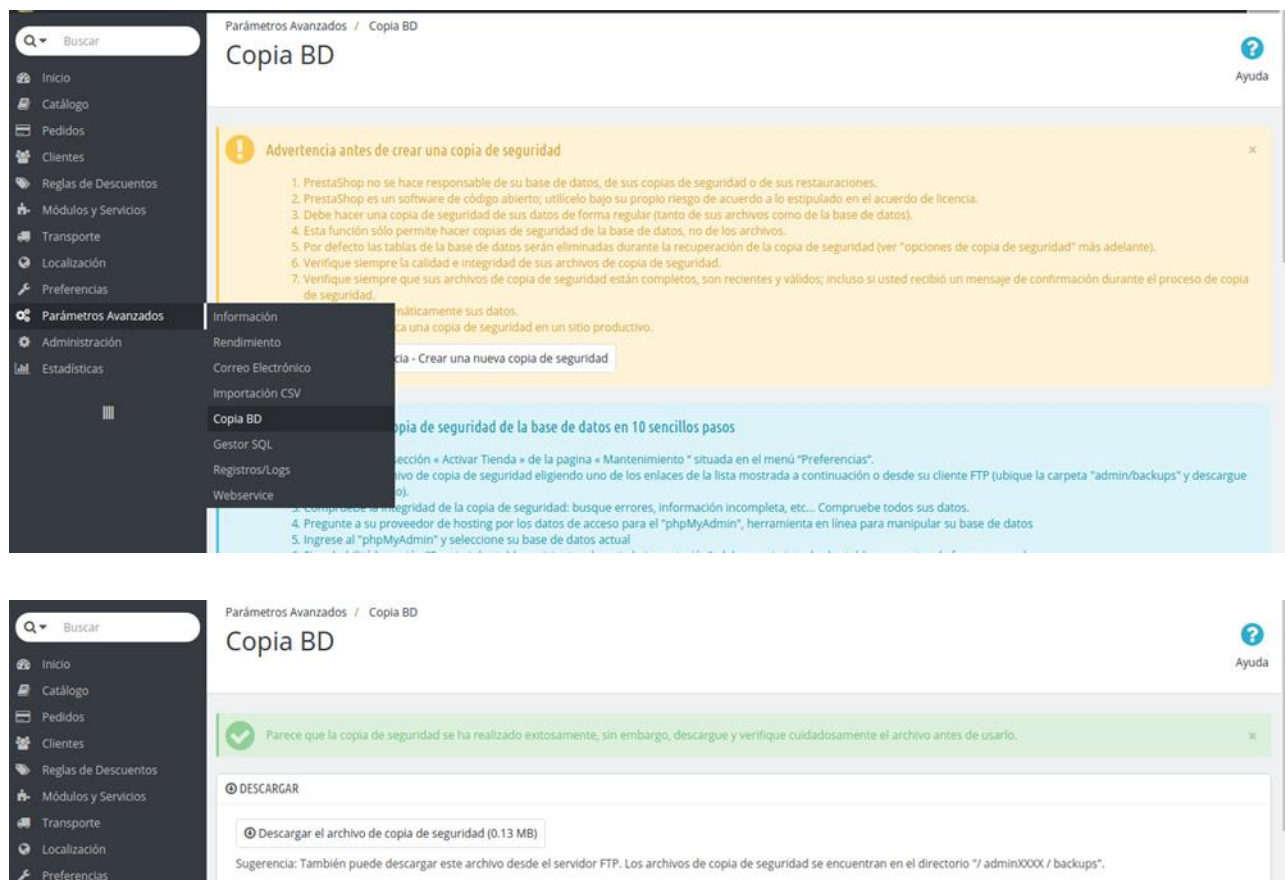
Buscar

Inicio
Catálogo
Pedidos
Clientes
Reglas de Descuentos
Módulos y Servicios
Transporte
Localización
Preferencias
Parámetros Avanzados
Administración
Estadísticas

Información
Rendimiento
Correo Electrónico
Importación CSV
Copia BD
Gestor SQL
Registros/Logs
Webservice

Parámetros Avanzados / Copia BD

Copia BD

Ayuda

Advertencia antes de crear una copia de seguridad

1. PrestaShop no se hace responsable de su base de datos, de sus copias de seguridad o de sus restauraciones.
2. PrestaShop es un software de código abierto; utilícelo bajo su propio riesgo de acuerdo a lo estipulado en el acuerdo de licencia.
3. Debe hacer una copia de seguridad de sus datos de forma regular (tanto de sus archivos como de la base de datos).
4. Esta función sólo permite hacer copias de seguridad de la base de datos, no de los archivos.
5. Por defecto las tablas de la base de datos serán eliminadas durante la recuperación de la copia de seguridad (ver "opciones de copia de seguridad" más adelante).
6. Verifique siempre la calidad e integridad de sus archivos de copia de seguridad.
7. Verifique siempre que sus archivos de copia de seguridad están completos, son recientes y válidos; incluso si usted recibió un mensaje de confirmación durante el proceso de copia de seguridad.
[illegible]máticamente sus datos.
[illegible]ca una copia de seguridad en un sitio productivo.

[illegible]cia - Crear una nueva copia de seguridad

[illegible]opia de seguridad de la base de datos en 10 sencillos pasos

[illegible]sección « Activar Tienda » de la pagina « Mantenimiento " situada en el menú "Preferencias".
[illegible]ivo de copia de seguridad eligiendo uno de los enlaces de la lista mostrada a continuación o desde su cliente FTP (ubique la carpeta "admin/backups" y descargue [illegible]).
3. Compruebe la integridad de la copia de seguridad: busque errores, información incompleta, etc... Compruebe todos sus datos.
4. Pregunte a su proveedor de hosting por los datos de acceso para el "phpMyAdmin", herramienta en línea para manipular su base de datos
5. Ingrese al "phpMyAdmin" y seleccione su base de datos actual
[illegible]

Buscar

Inicio
Catálogo
Pedidos
Clientes
Reglas de Descuentos
Módulos y Servicios
Transporte
Localización
Preferencias

Parámetros Avanzados / Copia BD

Copia BD

Ayuda

Parece que la copia de seguridad se ha realizado exitosamente, sin embargo, descargue y verifique cuidadosamente el archivo antes de usarlo.

DESCARGAR

Descargar el archivo de copia de seguridad (0.13 MB)

Sugerencia: También puede descargar este archivo desde el servidor FTP. Los archivos de copia de seguridad se encuentran en el directorio "/ adminXXXX / backups".